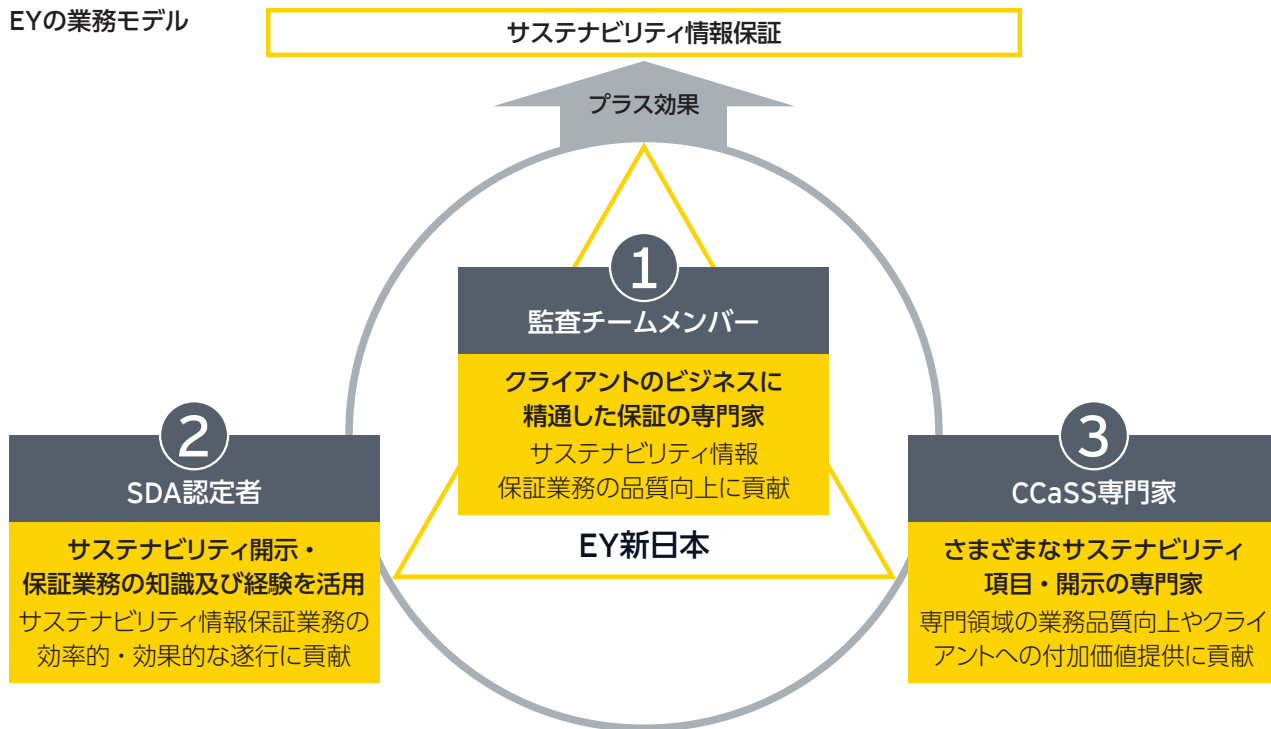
EYの業務モデル

サステナビリティ情報保証

プラス効果

1
監査チームメンバー
クライアントのビジネスに精通した保証の専門家
サステナビリティ情報保証業務の品質向上に貢献

EY新日本

2
SDA認定者
サステナビリティ開示・保証業務の知識及び経験を活用
サステナビリティ情報保証業務の効率的・効果的な遂行に貢献

3
CCaSS専門家
さまざまなサステナビリティ項目・開示の専門家
専門領域の業務品質向上やクライアントへの付加価値提供に貢献